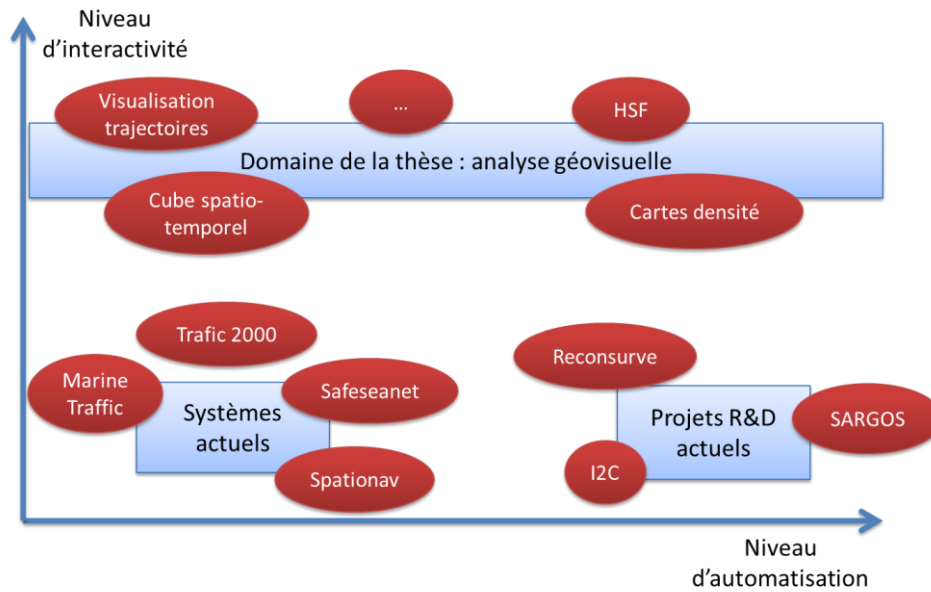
Niveau d’interactivité

Visualisation trajectoires

…

HSF

Domaine de la thèse : analyse géovisuelle

Cube spatio-temporel

Cartes densité

Trafic 2000

Reconsurve

Marine Traffic

Systèmes actuels

Safeseanet

Projets R&D actuels

SARGOS

I2C

Spationav

Niveau d’automatisation